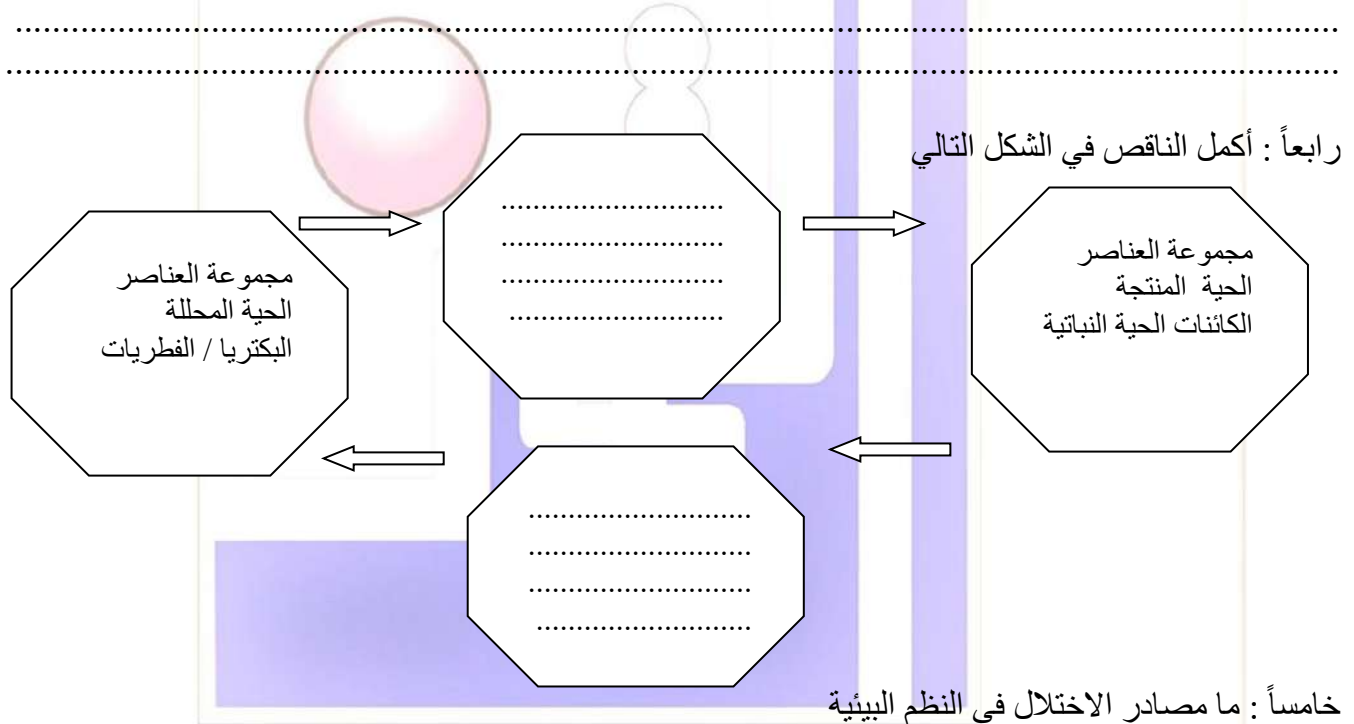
......................................................................................................................................................

......................................................................................................................................................

رابعاً : أكمل الناقص في الشكل التالي

مجموعة العناصر
الحية المنتجة
الكائنات الحية النباتية

............................
............................
............................
............................

مجموعة العناصر
الحية المحللة
البكتريا / الفطريات

............................
............................
............................
............................

خامساً : ما مصادر الاختلال فى النظم البيئية